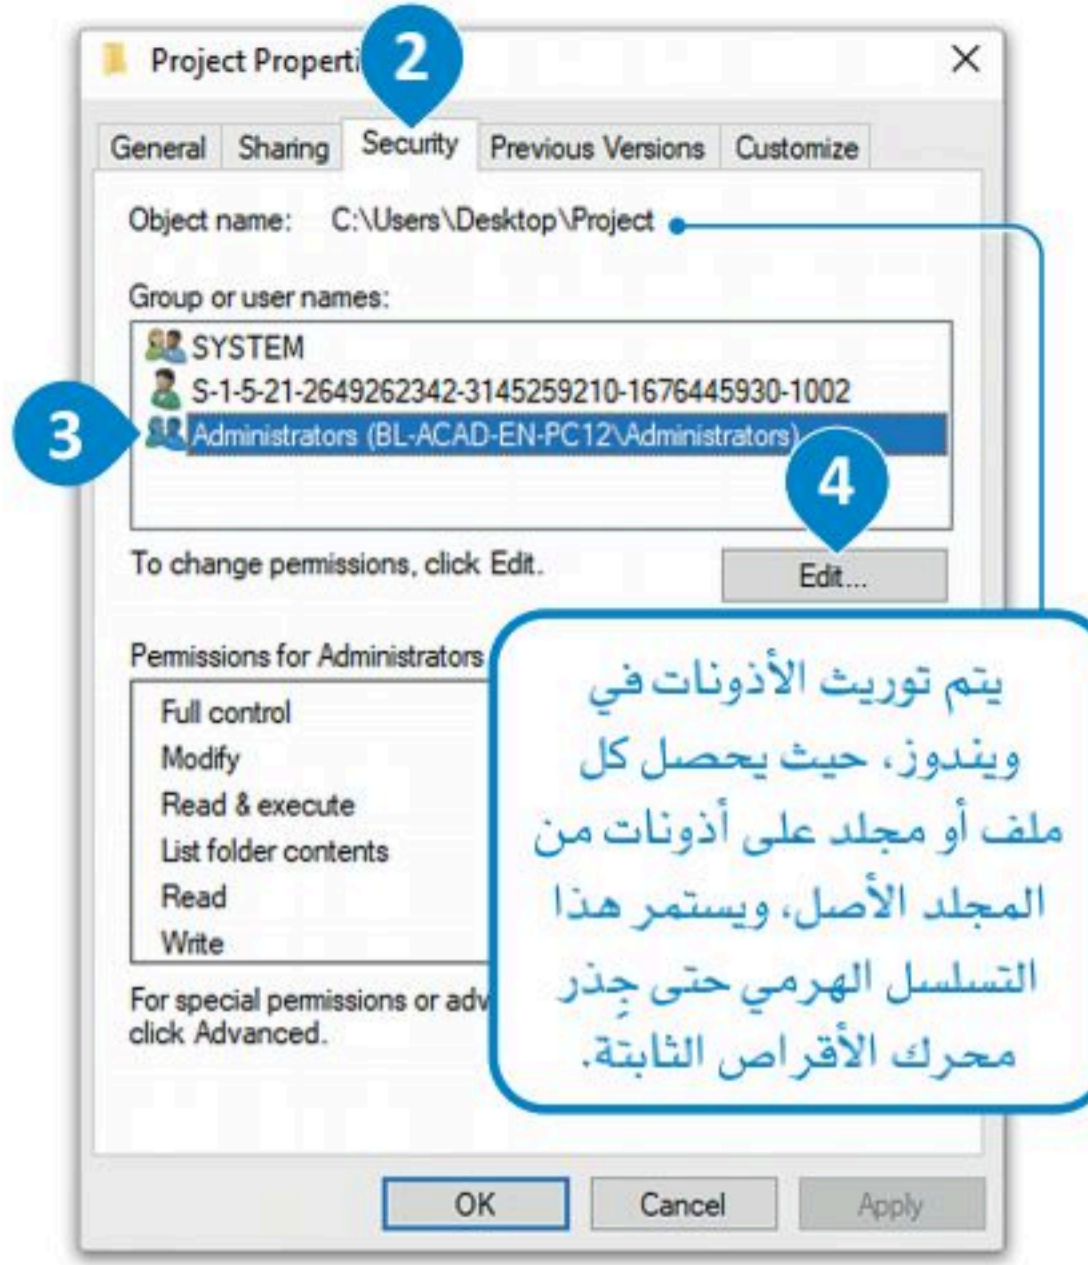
Project Properti

2

General | Sharing | Security | Previous Versions | Customize

Object name: C:\Users\Desktop\Project

Group or user names:

SYSTEM

S-1-5-21-2649262342-3145259210-1676445930-1002

3

Administrators (BL-ACAD-EN-PC12\Administrators)

4

To change permissions, click Edit.

Edit...

Permissions for Administrators

Full control

Modify

Read & execute

List folder contents

Read

Write

For special permissions or adv
click Advanced.

يتم توريث الأذونات في ويندوز، حيث يحصل كل ملف أو مجلد على أذونات من المجلد الأصل، ويستمر هذا التسلسل الهرمي حتى جِذر محرك الأقراص الثابتة.

OK | Cancel | Apply